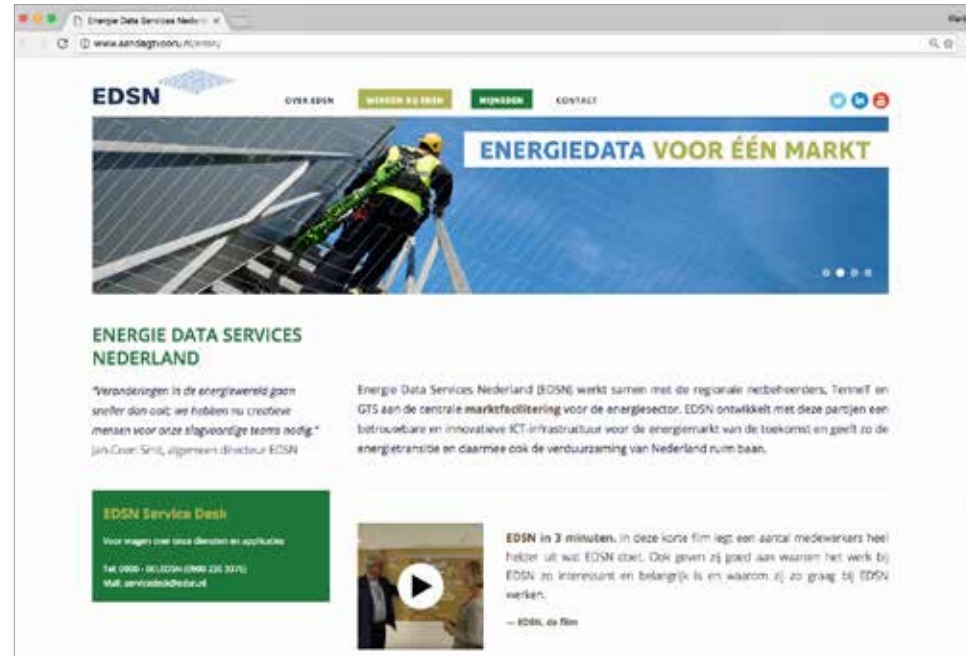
Energie Data Services Nederl ×

www.aandagtvoor.nl/edsn/

EDSN

OVER EDSN WERKEN BIJ EDSN INLOGGEN CONTACT

ENERGIEDATA VOOR ÉÉN MARKT

ENERGIE DATA SERVICES NEDERLAND

"Veranderingen in de energiewereld gaan sneller dan ooit; we hebben nu creatieve mensen voor onze slagvaardige teams nodig." Jan-Coen Smit, algemeen directeur EDSN

Energie Data Services Nederland (EDSN) werkt samen met de regionale netbeheerders, TenneT en GTS aan de centrale marktfacilitering voor de energiesector. EDSN ontwikkelt met deze partijen een betrouwbare en innovatieve ICT-infrastructuur voor de energiemarkt van de toekomst en geeft zo de energietransitie en daarmee ook de verduurzaming van Nederland ruim baan.

EDSN Service Desk

Voor vragen over onze diensten en applicaties

Tel: 0900 - 0CEDSN (0900 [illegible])
Mail: servicedesk@edsn.nl

EDSN in 3 minuten. In deze korte film legt een aantal medewerkers heel helder uit wat EDSN doet. Ook geven zij goed aan waarom het werk bij EDSN zo interessant en belangrijk is en waarom zij zo graag bij EDSN werken.

— EDSN, de film